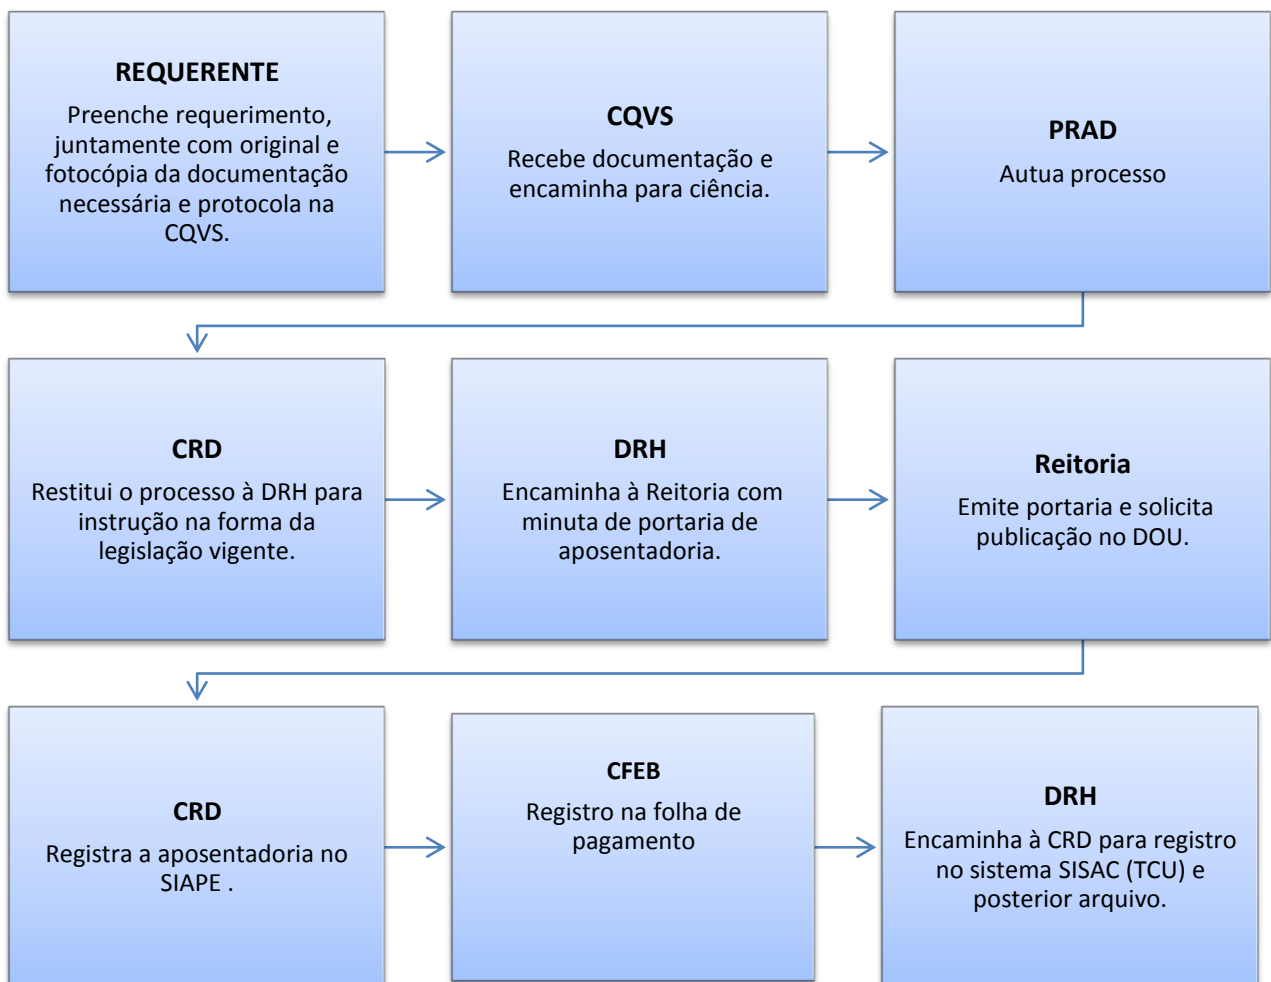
REQUERENTE

Preenche requerimento, juntamente com original e fotocópia da documentação necessária e protocola na CQVS.

CQVS

Recebe documentação e encaminha para ciência.

PRAD

Autua processo

CRD

Restitui o processo à DRH para instrução na forma da legislação vigente.

DRH

Encaminha à Reitoria com minuta de portaria de aposentadoria.

Reitoria

Emite portaria e solicita publicação no DOU.

CRD

Registra a aposentadoria no SIAPE .

CFEB

Registro na folha de pagamento

DRH

Encaminha à CRD para registro no sistema SISAC (TCU) e posterior arquivo.